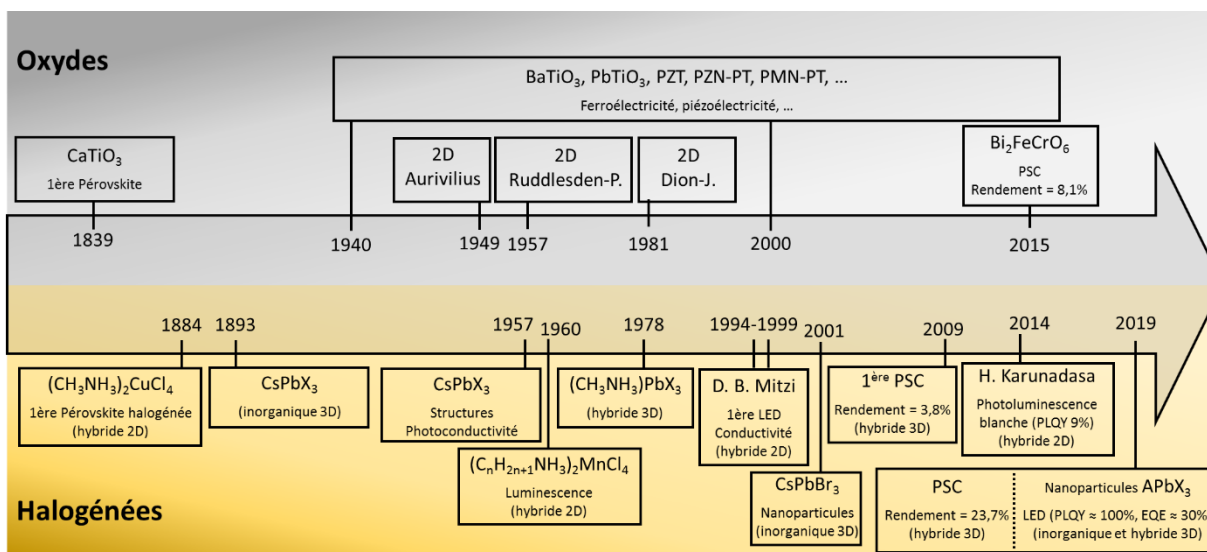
Oxydes

$BaTiO_3$, $PbTiO_3$, PZT, PZN-PT, PMN-PT, …
Ferroélectricité, piézoélectricité, …

$CaTiO_3$
1ère Pérovskite

2D
Aurivilius

2D
Ruddlesden-P.

2D
Dion-J.

$Bi_2FeCrO_6$
PSC
Rendement = 8,1%

1839
1940
1949
1957
1981
2000
2015

1884
1893
1957
1960
1978
1994-1999
2001
2009
2014
2019

$(CH_3NH_3)_2CuCl_4$
1ère Pérovskite halogénée
(hybride 2D)

$CsPbX_3$
(inorganique 3D)

$CsPbX_3$
Structures
Photoconductivité

$(C_nH_{2n+1}NH_3)_2MnCl_4$
Luminescence
(hybride 2D)

$(CH_3NH_3)PbX_3$
(hybride 3D)

D. B. Mitzi
1ère LED
Conductivité
(hybride 2D)

$CsPbBr_3$
Nanoparticules
(inorganique 3D)

1ère PSC
Rendement = 3,8%
(hybride 3D)

H. Karunadasa
Photoluminescence
blanche (PLQY 9%)
(hybride 2D)

PSC
Rendement = 23,7%
(hybride 3D)

Nanoparticules $APbX_3$
LED (PLQY ≈ 100%, EQE ≈ 30%)
(inorganique et hybride 3D)

Halogénées